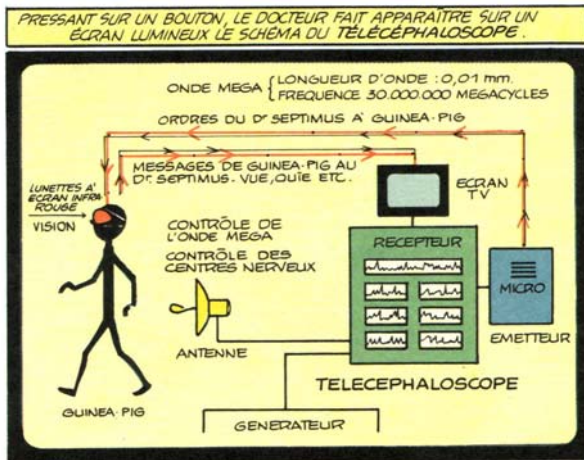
PRESSANT SUR UN BOUTON, LE DOCTEUR FAIT APPARAÎTRE SUR UN ÉCRAN LUMINEUX LE SCHÉMA DU TÉLÉCÉPHALOSCOPE.

ONDE MEGA { LONGUEUR D'ONDE : 0,01 mm. FREQUENCE 30.000.000 MEGACYCLES

ORDRES DU Dr SEPTIMUS A GUINEA-PIG

MESSAGES DE GUINEA-PIG AU Dr SEPTIMUS - VUE, OUÏE ETC.

LUNETTES A ECRAN INFRA ROUGE

VISION

ECRAN TV

CONTRÔLE DE L'ONDE MEGA

CONTRÔLE DES CENTRES NERVEUX

RECEPTEUR

MICRO

ANTENNE

EMETTEUR

TELECEPHALOSCOPE

GUINEA-PIG

GENERATEUR